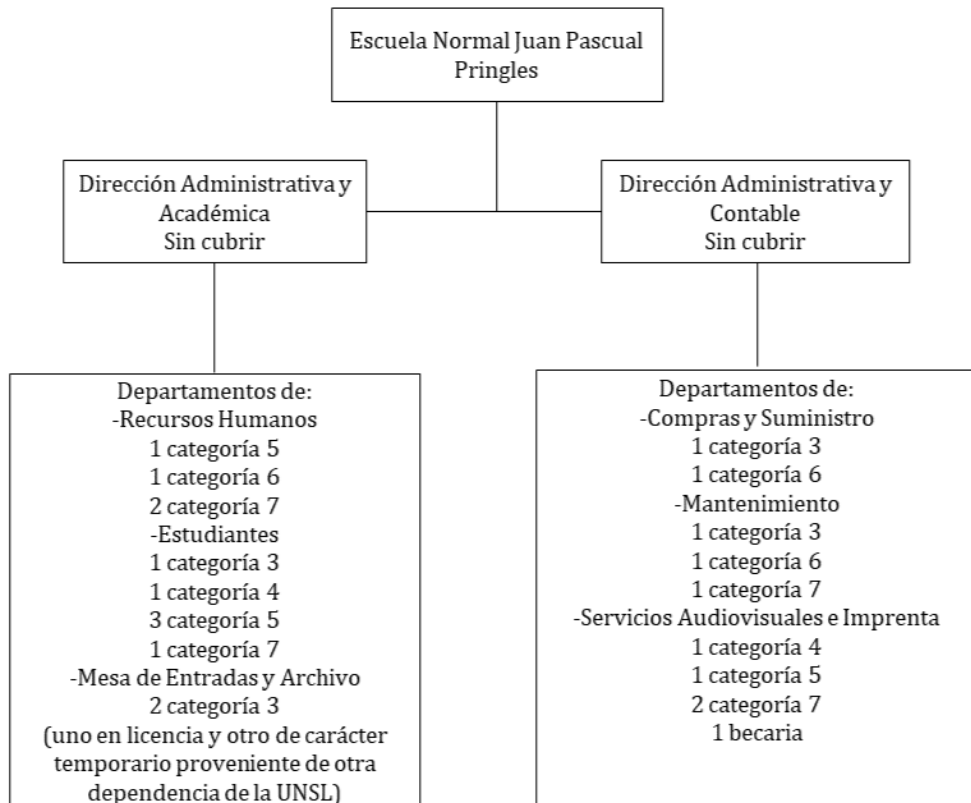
Escuela Normal Juan Pascual Pringles

Dirección Administrativa y Académica
Sin cubrir

Departamentos de:
-Recursos Humanos
1 categoría 5
1 categoría 6
2 categoría 7
-Estudiantes
1 categoría 3
1 categoría 4
3 categoría 5
1 categoría 7
-Mesa de Entradas y Archivo
2 categoría 3
(uno en licencia y otro de carácter temporario proveniente de otra dependencia de la UNSL)

Dirección Administrativa y Contable
Sin cubrir

Departamentos de:
-Compras y Suministro
1 categoría 3
1 categoría 6
-Mantenimiento
1 categoría 3
1 categoría 6
1 categoría 7
-Servicios Audiovisuales e Imprenta
1 categoría 4
1 categoría 5
2 categoría 7
1 becaria